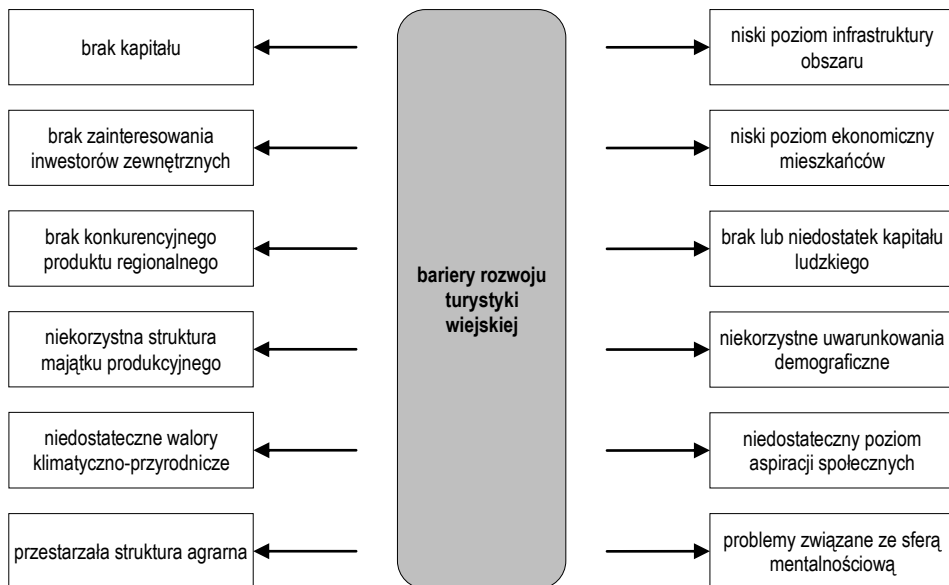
bariery rozwoju turystyki wiejskiej

brak kapitału

brak zainteresowania inwestorów zewnętrznych

brak konkurencyjnego produktu regionalnego

niekorzystna struktura majątku produkcyjnego

niedostateczne walory klimatyczno-przyrodnicze

przestarzała struktura agrarna

niski poziom infrastruktury obszaru

niski poziom ekonomiczny mieszkańców

brak lub niedostatek kapitału ludzkiego

niekorzystne uwarunkowania demograficzne

niedostateczny poziom aspiracji społecznych

problemy związane ze sferą mentalnościową